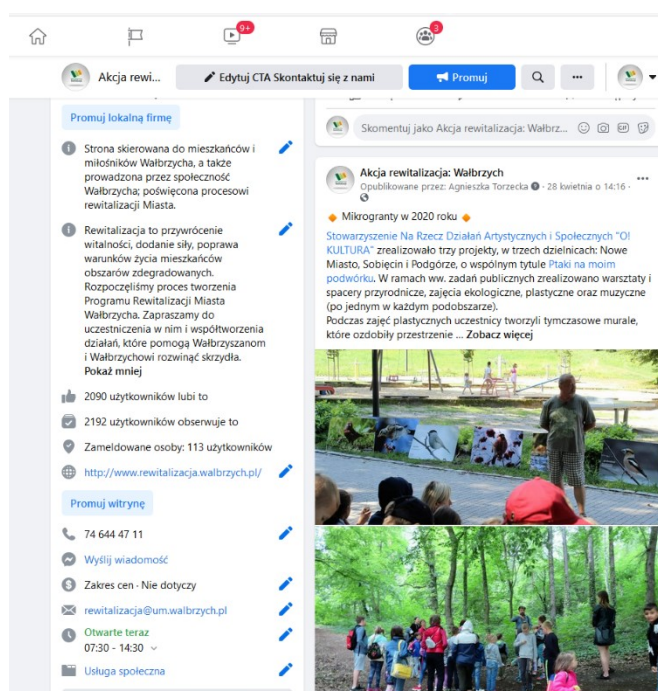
9+

3

Akcja rewit...

Edytuj CTA Skontaktuj się z nami

Promuj

...

Promuj lokalną firmę

Strona skierowana do mieszkańców i miłośników Wałbrzycha, a także prowadzona przez społeczność Wałbrzycha; poświęcona procesowi rewitalizacji Miasta.

Rewitalizacja to przywrócenie witalności, dodanie siły, poprawa warunków życia mieszkańców obszarów zdegradowanych. Rozpoczęliśmy proces tworzenia Programu Rewitalizacji Miasta Wałbrzycha. Zapraszamy do uczestniczenia w nim i współtworzenia działań, które pomogą Wałbrzyszanom i Wałbrzychowi rozwinąć skrzydła. Pokaż mniej

2090 użytkowników lubi to

2192 użytkowników obserwuje to

Zameldowane osoby: 113 użytkowników

http://www.rewitalizacja.walbrzych.pl/

Promuj witrynę

74 644 47 11

Wyślij wiadomość

Zakres cen · Nie dotyczy

rewitalizacja@um.walbrzych.pl

Otwarte teraz
07:30 - 14:30

Usługa społeczna

Skomentuj jako Akcja rewitalizacja: Wałbrz...

Akcja rewitalizacja: Wałbrzych
Opublikowane przez: Agnieszka Torzecka · 28 kwietnia o 14:16 ·

Mikrogranty w 2020 roku

Stowarzyszenie Na Rzecz Działań Artystycznych i Społecznych "O! KULTURA" zrealizowało trzy projekty, w trzech dzielnicach: Nowe Miasto, Sobięcin i Podgórze, o wspólnym tytule Ptaki na moim podwórku. W ramach ww. zadań publicznych zrealizowano warsztaty i spacery przyrodnicze, zajęcia ekologiczne, plastyczne oraz muzyczne (po jednym w każdym podobszarze).
Podczas zajęć plastycznych uczestnicy tworzyli tymczasowe murale, które ozdobiły przestrzenie ... Zobacz więcej